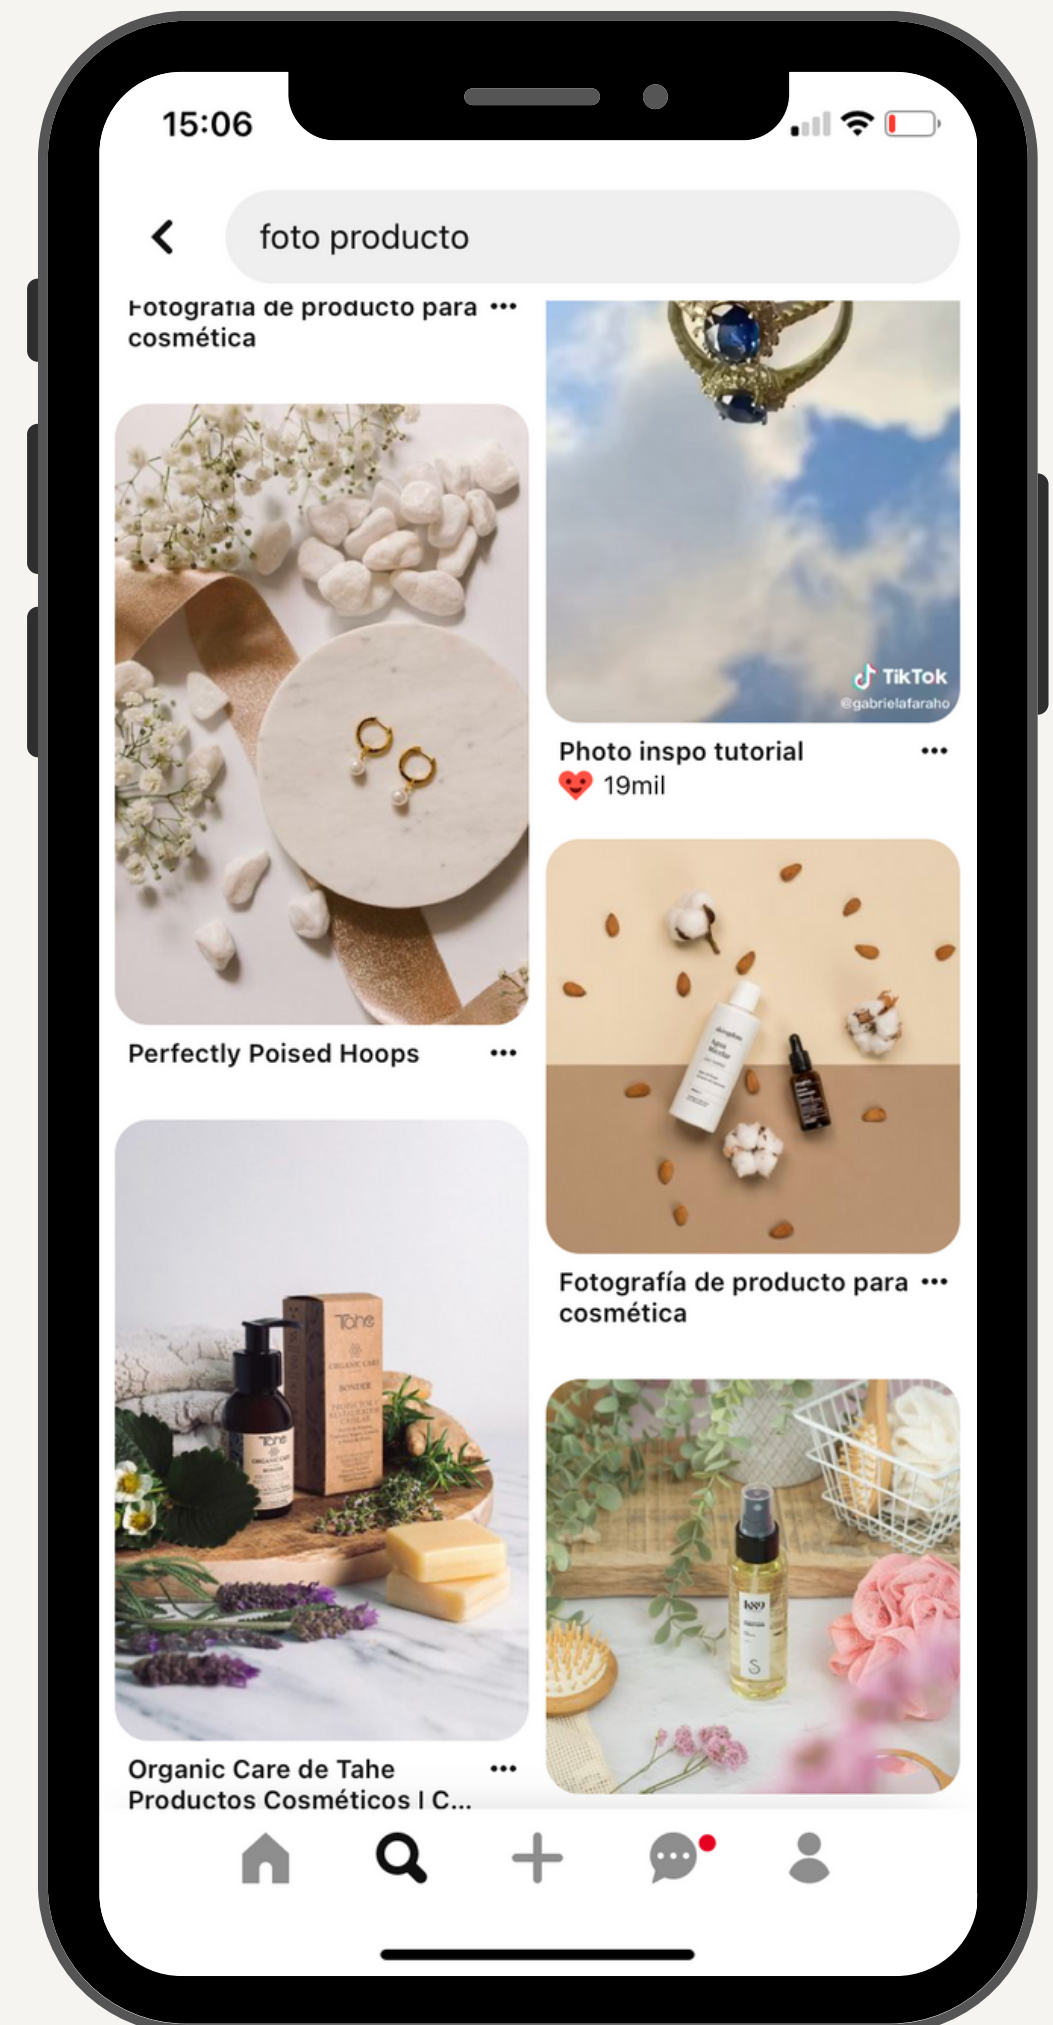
15:06

foto producto

Fotografía de producto para cosmética •••

TikTok
@gabrielafaraho

Photo inspo tutorial •••
19mil

Perfectly Poised Hoops •••

Fotografía de producto para cosmética •••

Organic Care de Tahe Productos Cosméticos | C... •••